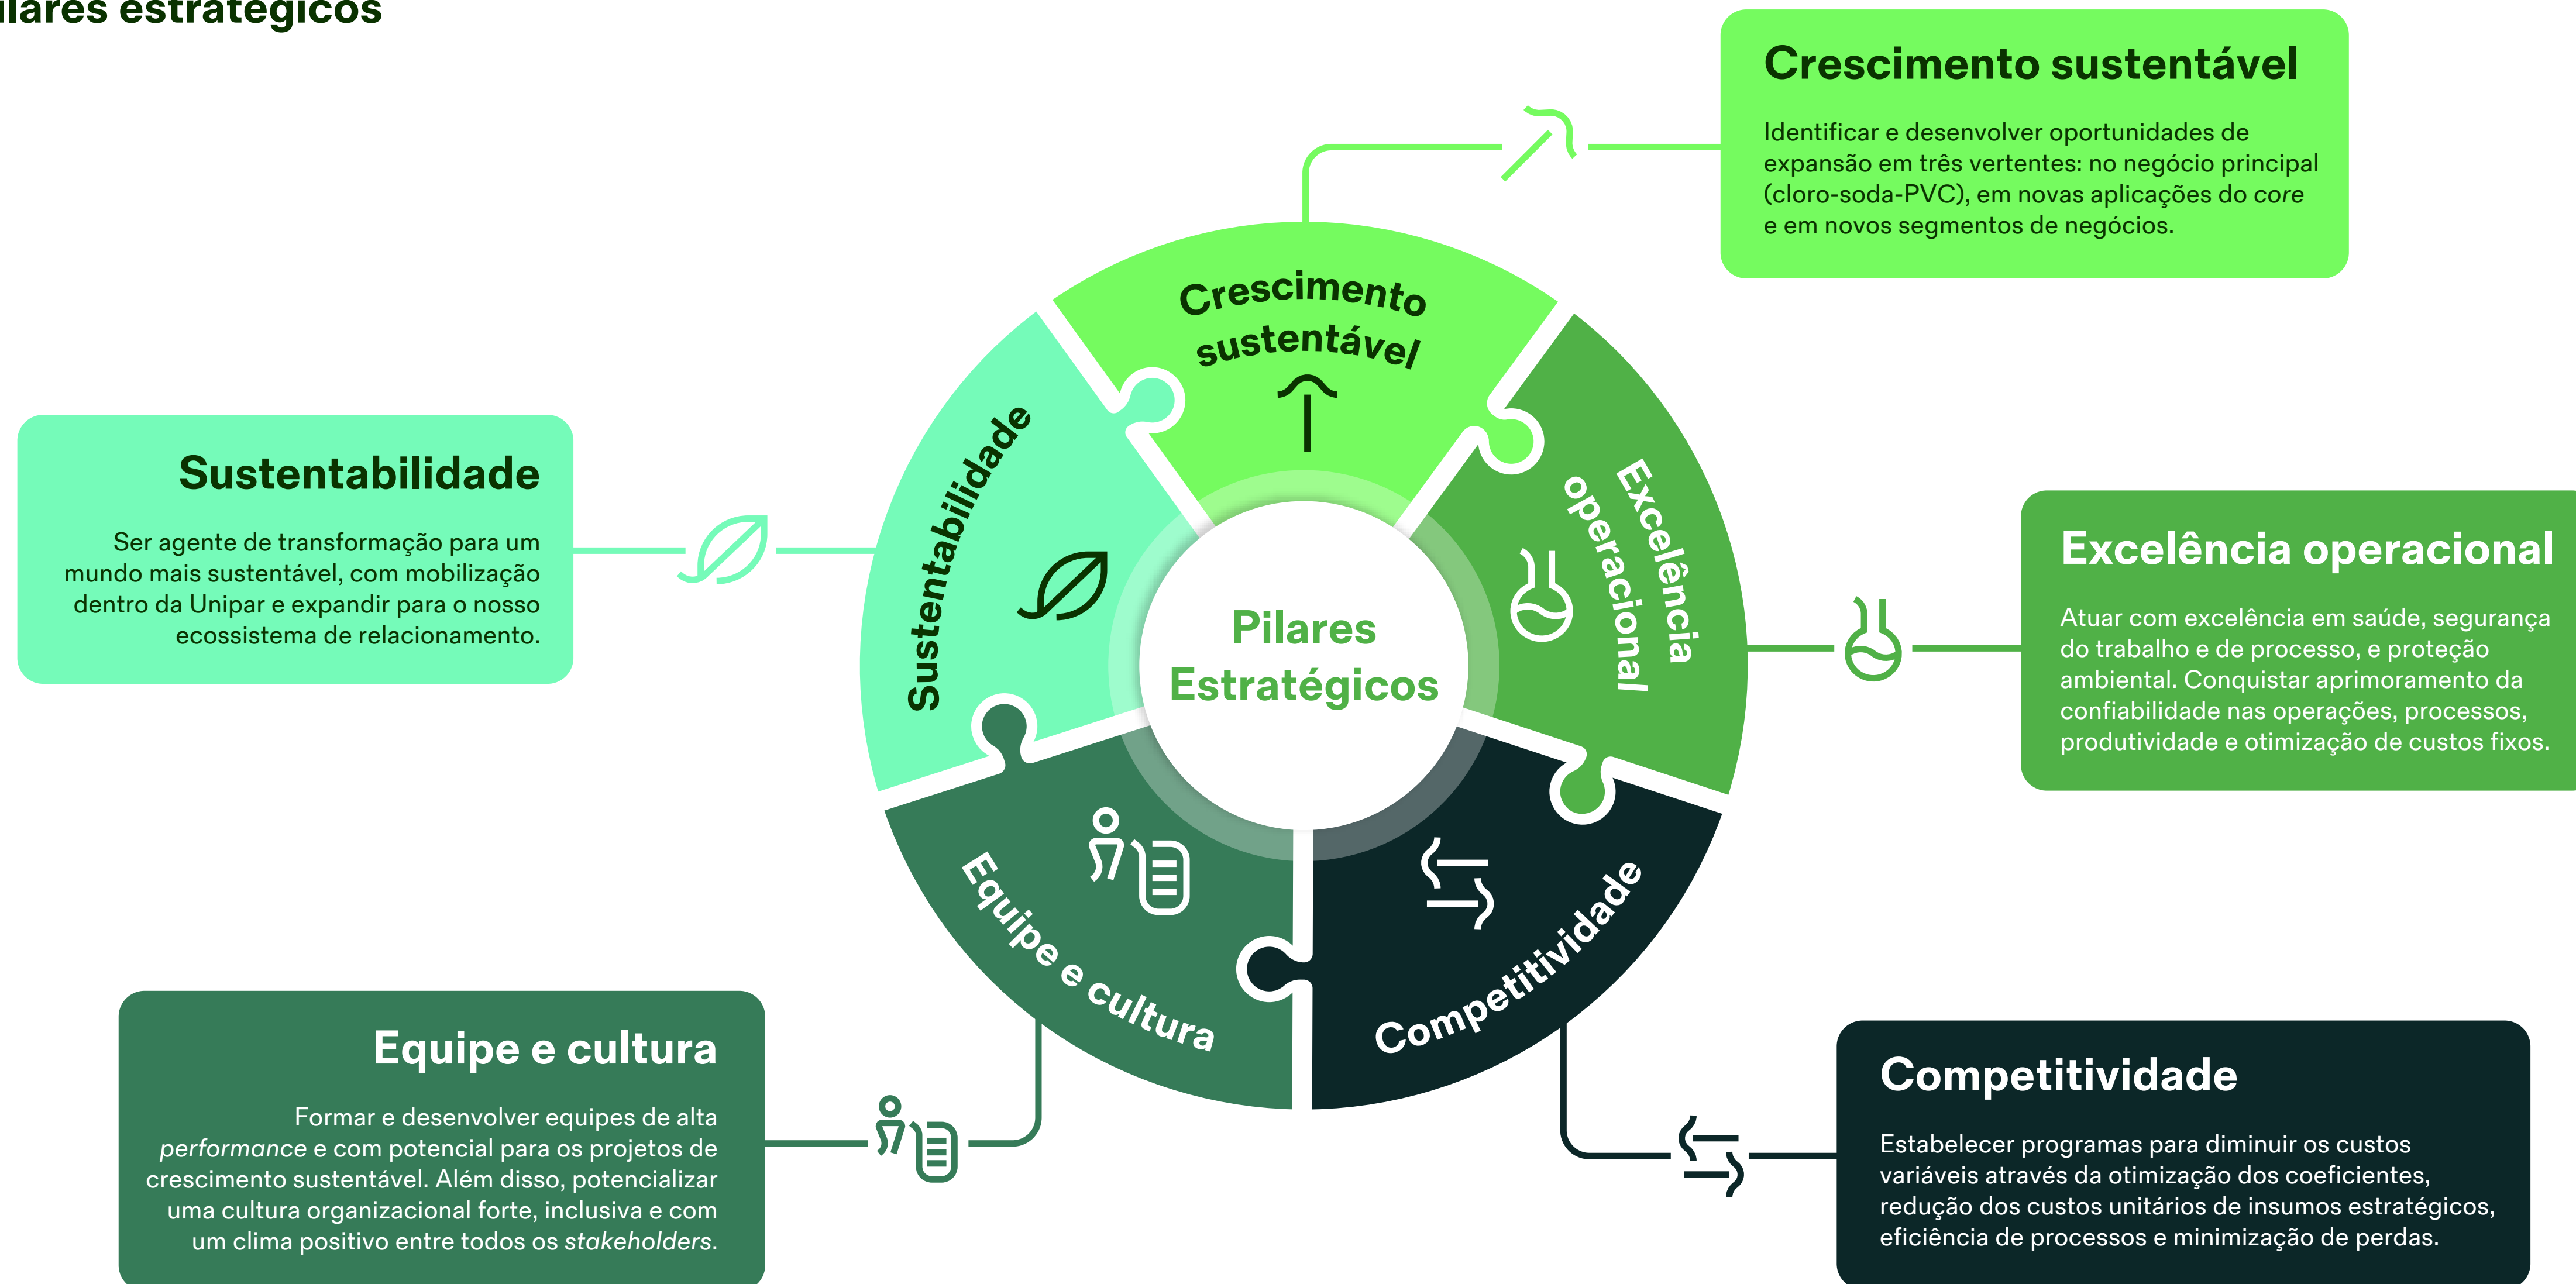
ilares estratégicos

Crescimento sustentável

Identificar e desenvolver oportunidades de expansão em três vertentes: no negócio principal (cloro-soda-PVC), em novas aplicações do *core* e em novos segmentos de negócios.

Sustentabilidade

Ser agente de transformação para um mundo mais sustentável, com mobilização dentro da Unipar e expandir para o nosso ecossistema de relacionamento.

Crescimento sustentável

Sustentabilidade

Excelência operacional

Pilares Estratégicos

Equipe e cultura

Competitividade

Excelência operacional

Atuar com excelência em saúde, segurança do trabalho e de processo, e proteção ambiental. Conquistar aprimoramento da confiabilidade nas operações, processos, produtividade e otimização de custos fixos.

Equipe e cultura

Formar e desenvolver equipes de alta *performance* e com potencial para os projetos de crescimento sustentável. Além disso, potencializar uma cultura organizacional forte, inclusiva e com um clima positivo entre todos os *stakeholders*.

Competitividade

Estabelecer programas para diminuir os custos variáveis através da otimização dos coeficientes, redução dos custos unitários de insumos estratégicos, eficiência de processos e minimização de perdas.